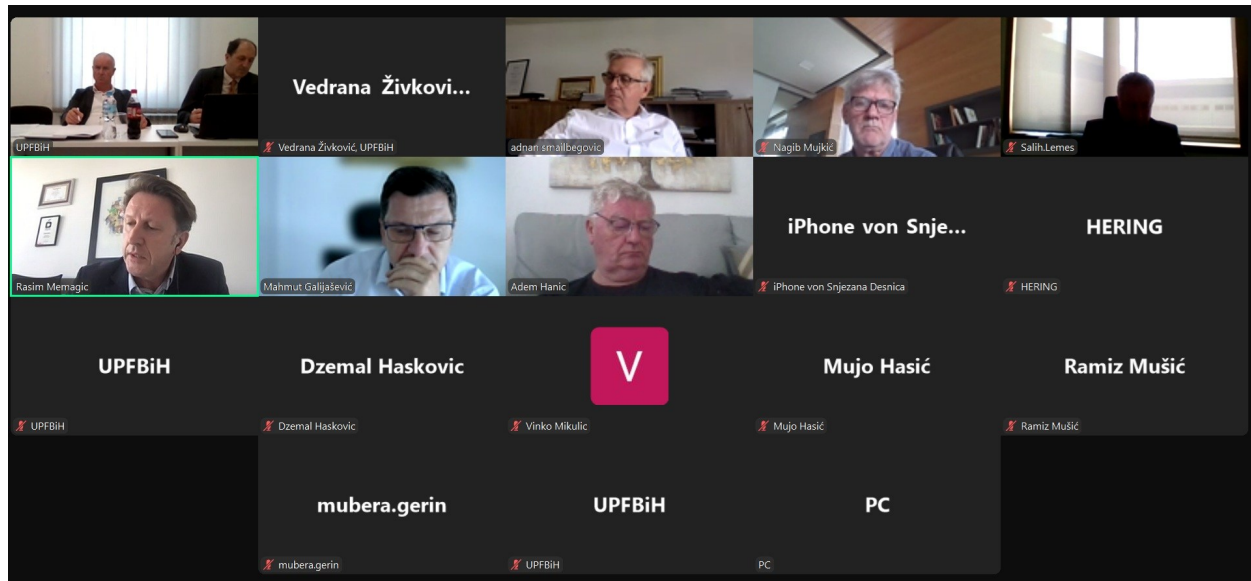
UPFBiH

Vedrana Živkovi...
Vedrana Živković, UPFBiH

adnan smailbegovic

Nagib Mujkić

Salih.Lemes

Rasim Memagic

Mahmut Galijašević

Adem Hanic

iPhone von Snje...
iPhone von Snjezana Desnica

HERING
HERING

UPFBiH
UPFBiH

Dzemal Haskovic
Dzemal Haskovic

V
Vinko Mikulic

Mujo Hasić
Mujo Hasić

Ramiz Mušić
Ramiz Mušić

mubera.gerin
mubera.gerin

UPFBiH
UPFBiH

PC
PC